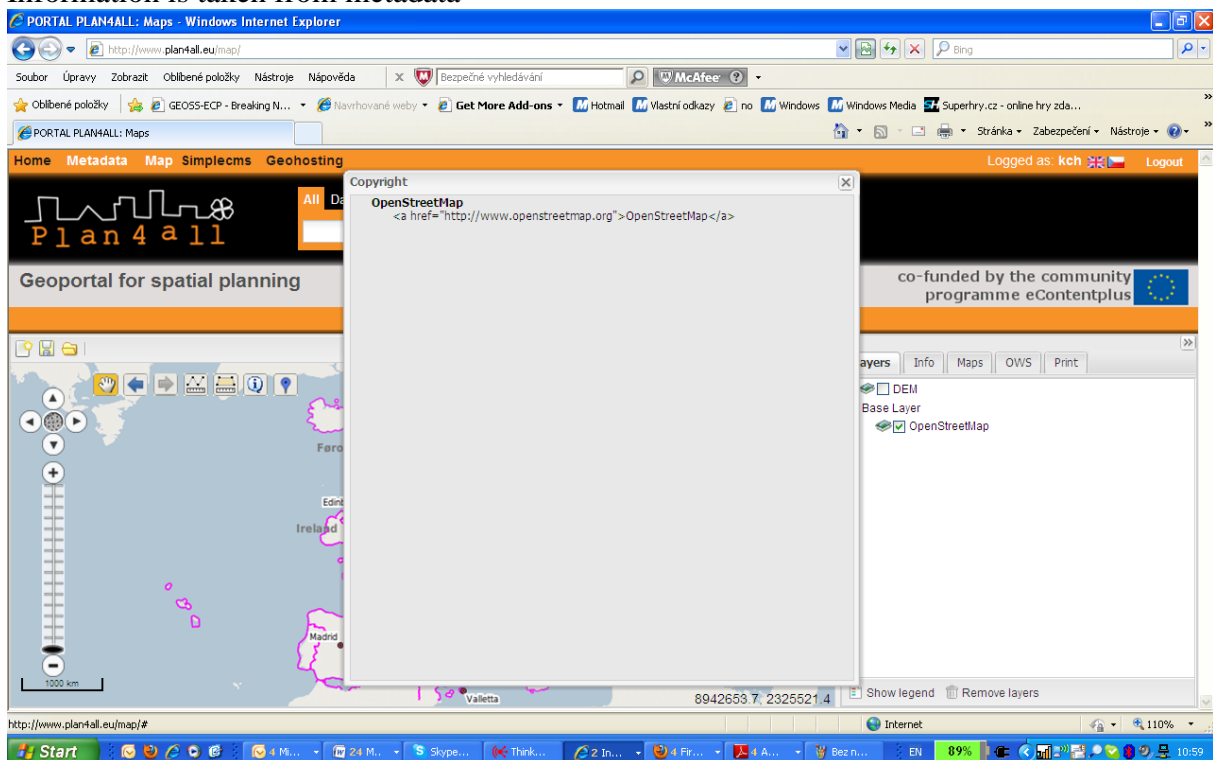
PORTAL PLAN4ALL: Maps - Windows Internet Explorer

http://www.plan4all.eu/map/

Bing

Soubor Úpravy Zobrazit Oblíbené položky Nástroje Nápověda

Bezpečné vyhledávání

McAfee

Oblíbené položky GEOSS-ECP - Breaking N... Navrhované weby Get More Add-ons Hotmail Vlastní odkazy no Windows Windows Media Superhry.cz - online hry zda...

PORTAL PLAN4ALL: Maps

Stránka Zabezpečení Nástroje

Home Metadata Map Simplecms Geohosting

Logged as: kch

Logout

Plan4all

All Da

Geoportal for spatial planning

co-funded by the community programme eContentplus

Copyright

OpenStreetMap
<a href="http://www.openstreetmap.org">OpenStreetMap</a>

Layers Info Maps OWS Print

DEM
Base Layer
OpenStreetMap

Føro

Edinb

Ireland

Madrid

Valletta

1000 km

8942653.7, 2325521.4

Show legend Remove layers

http://www.plan4all.eu/map/#

Internet

110%

Start

4 Mi...

24 M...

Skype...

Think...

2 In...

4 Fir...

4 A...

Bez n...

EN

89%

10:59